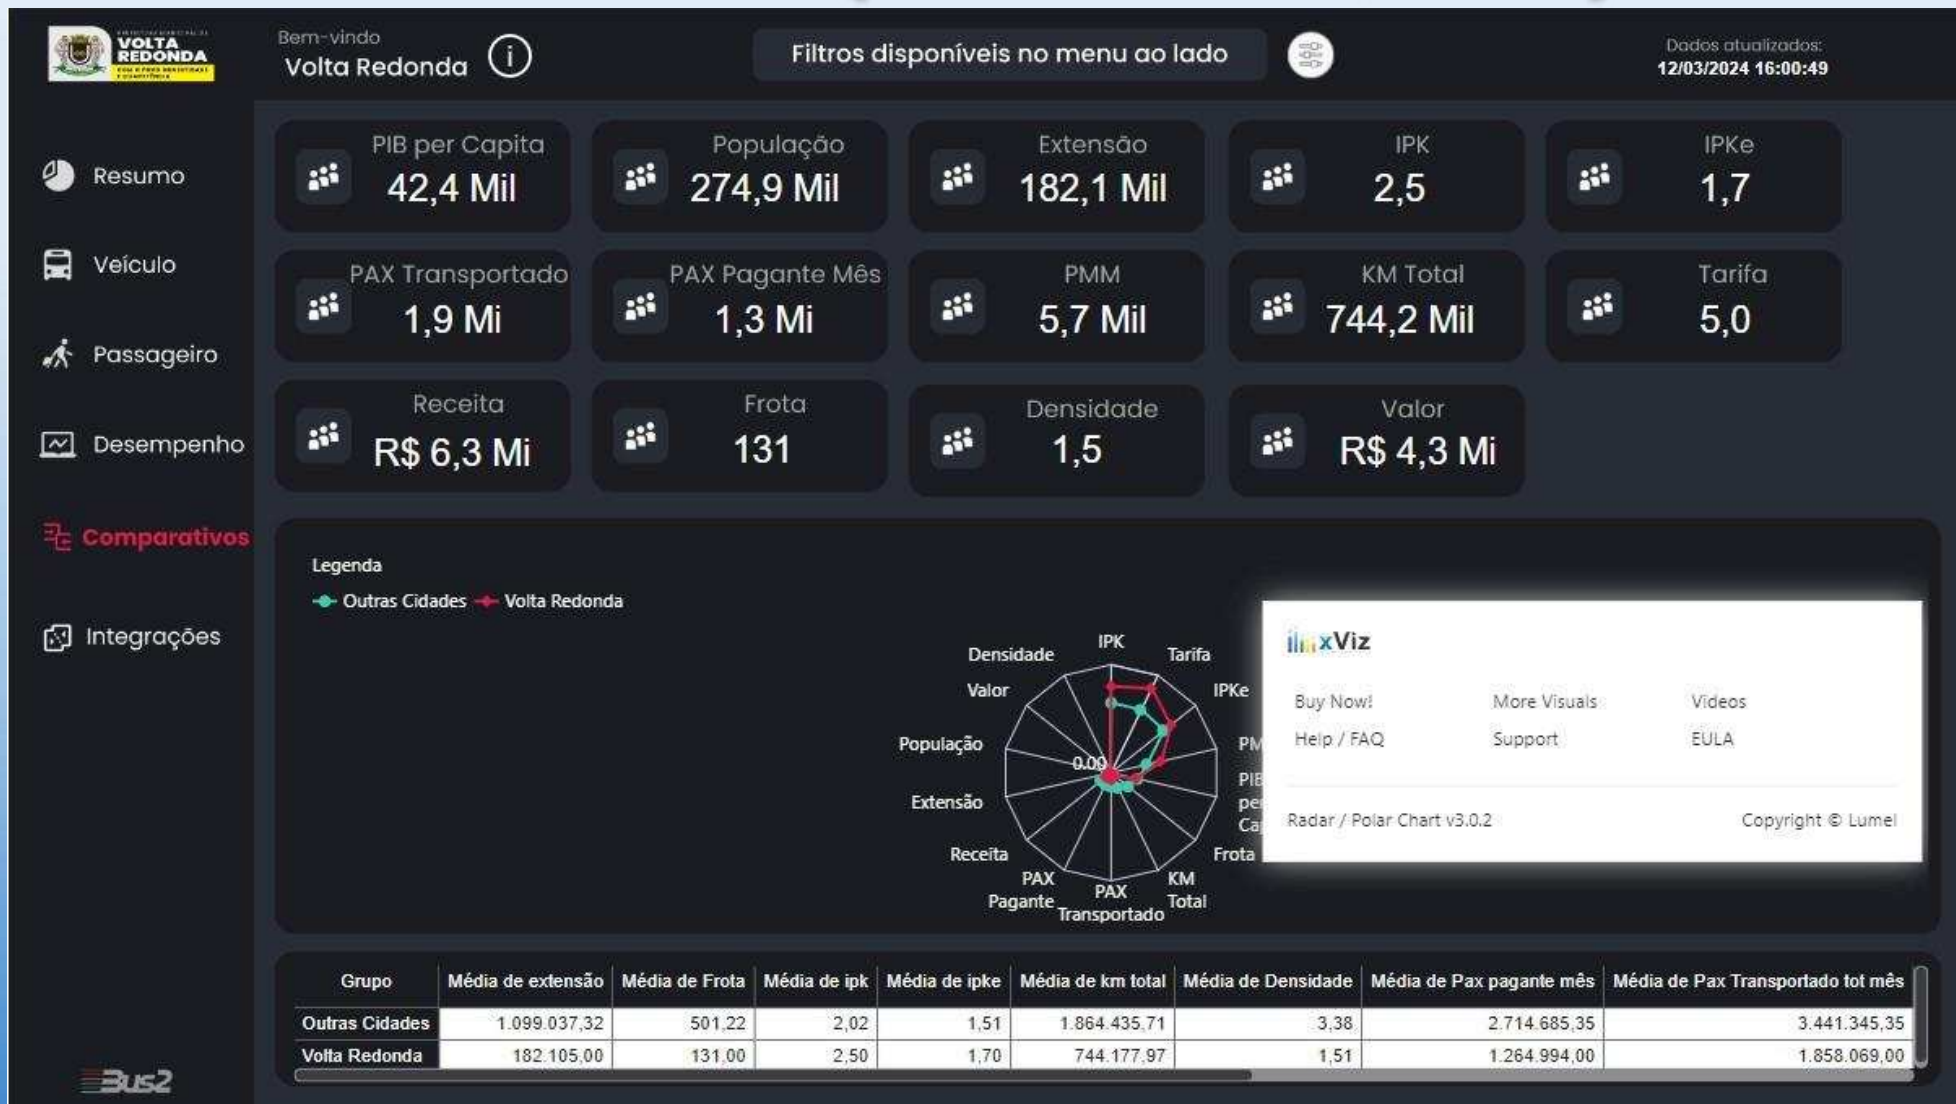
VOLTA REDONDA

Bem-vindo
Volta Redonda

Filtros disponíveis no menu ao lado

Dados atualizados:
12/03/2024 16:00:49

Resumo
Veículo
Passageiro
Desempenho
Comparativos
Integrações

PIB per Capita
42,4 Mil

População
274,9 Mil

Extensão
182,1 Mil

IPK
2,5

IPKe
1,7

PAX Transportado
1,9 Mi

PAX Pagante Mês
1,3 Mi

PMM
5,7 Mil

KM Total
744,2 Mil

Tarifa
5,0

Receita
R$ 6,3 Mi

Frota
131

Densidade
1,5

Valor
R$ 4,3 Mi

Legenda
Outras Cidades Volta Redonda

IPK
Tarifa
IPKe
PM
PIB pe Ca
Frota
KM Total
PAX Transportado
PAX Pagante
Receita
Extensão
População
Valor
Densidade
0,00

xViz
Buy Now! More Visuals Videos
Help / FAQ Support EULA
Radar / Polar Chart v3.0.2 Copyright © Lumel

| Grupo | Média de extensão | Média de Frota | Média de ipk | Média de ipke | Média de km total | Média de Densidade | Média de Pax pagante mês | Média de Pax Transportado tot mês |
|---|---|---|---|---|---|---|---|---|
| Outras Cidades | 1.099.037,32 | 501,22 | 2,02 | 1,51 | 1.864.435,71 | 3,38 | 2.714.685,35 | 3.441.345,35 |
| Volta Redonda | 182.105,00 | 131,00 | 2,50 | 1,70 | 744.177,97 | 1,51 | 1.264.994,00 | 1.858.069,00 |

Bus2